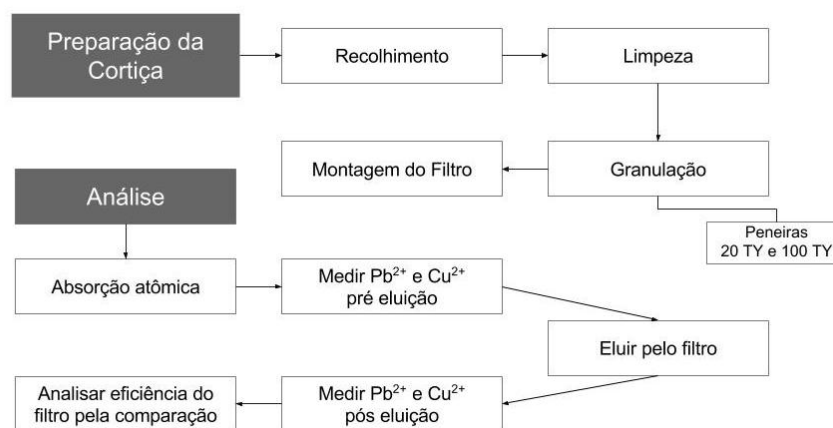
Preparação da Cortiça

Recolhimento

Limpeza

Granulação

Peneiras 20 TY e 100 TY

Montagem do Filtro

Análise

Absorção atômica

Medir $Pb^{2+}$ e $Cu^{2+}$ pré eluição

Eluir pelo filtro

Medir $Pb^{2+}$ e $Cu^{2+}$ pós eluição

Analisar eficiência do filtro pela comparação